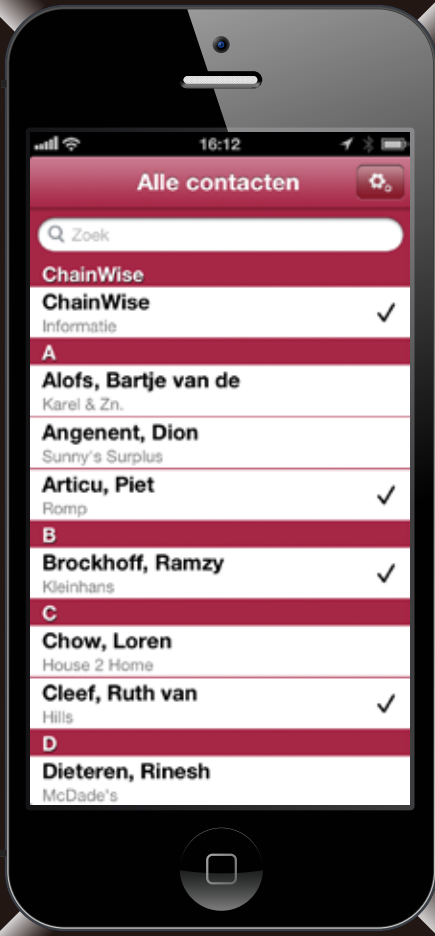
16:12

Alle contacten

Zoek

ChainWise

ChainWise
Informatie
✓

A

Alofs, Bartje van de
Karel & Zn.

Angenent, Dion
Sunny's Surplus

Articu, Piet
Romp
✓

B

Brockhoff, Ramzy
Kleinhans
✓

C

Chow, Loren
House 2 Home

Cleef, Ruth van
Hills
✓

D

Dieteren, Rinesh
McDade's